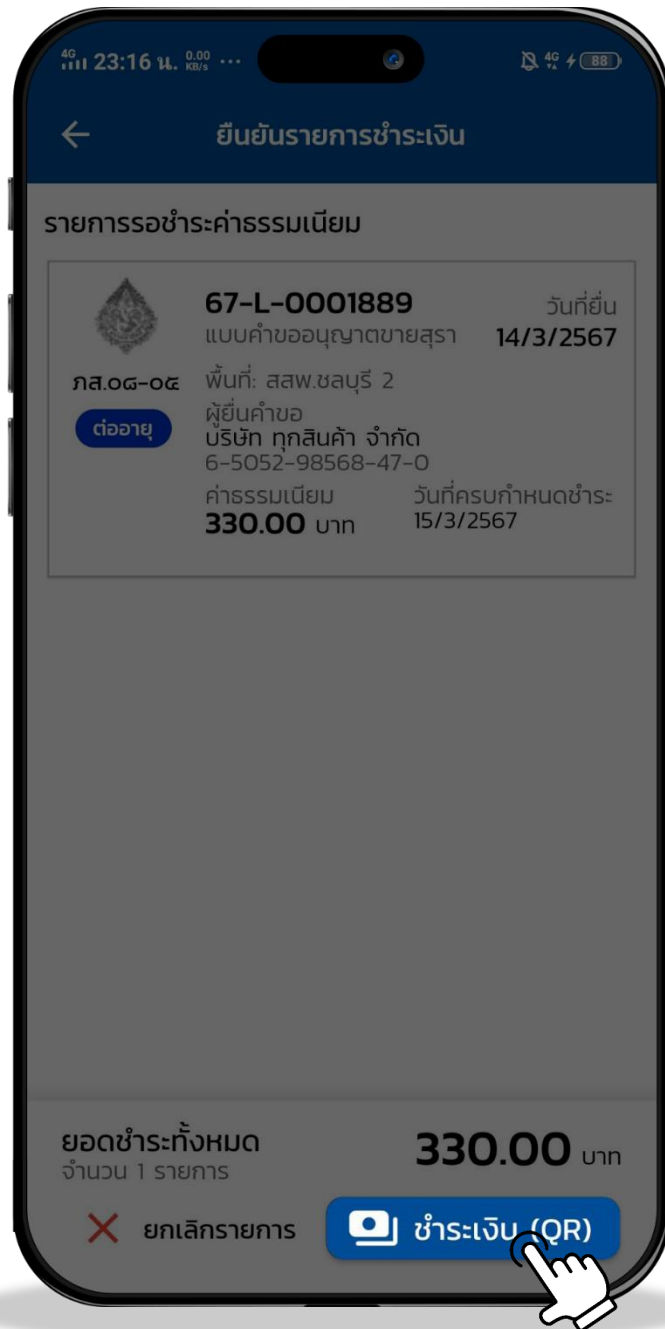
4G 23:16 น. 0.00 KB/s ··· 4G 88

ยืนยันรายการชำระเงิน

รายการรอชำระค่าธรรมเนียม

67-L-0001889
แบบคำขออนุญาตขายสุรา
วันที่ยื่น
14/3/2567

ภส.๐๘-๐๕
ต่ออายุ

พื้นที่: สสพ.ชลบุรี 2
ผู้ยื่นคำขอ
บริษัท ทุกสินค้า จำกัด
6-5052-98568-47-0
ค่าธรรมเนียม
330.00 บาท
วันที่ครบกำหนดชำระ
15/3/2567

ยอดชำระทั้งหมด
จำนวน 1 รายการ
330.00 บาท

ยกเลิกรายการ
ชำระเงิน (QR)